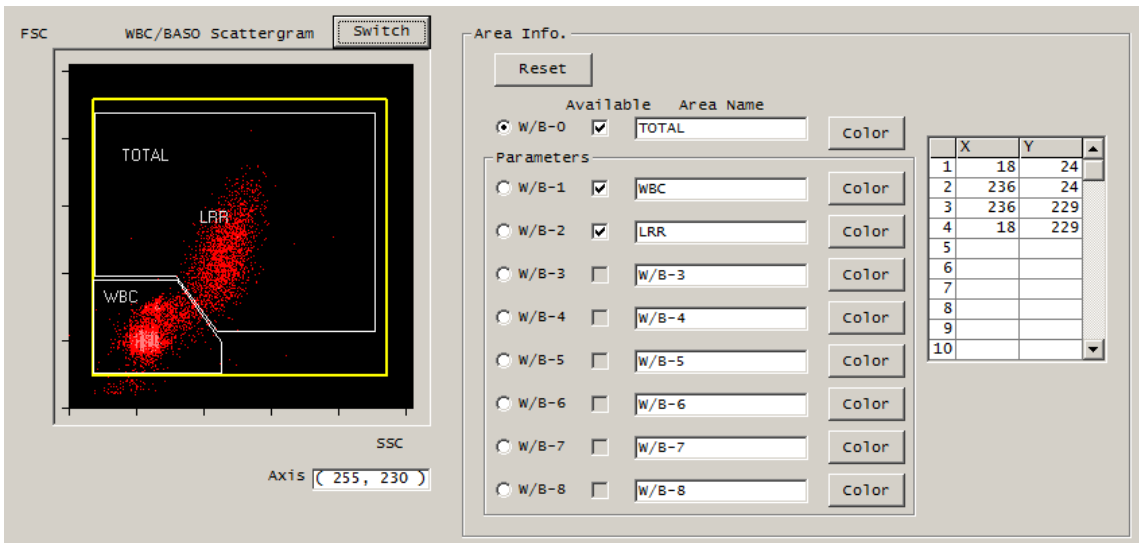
FSC WBC/BASO Scattergram Switch

TOTAL

LRR

WBC

SSC

Axis ( 255, 230 )

Area Info.

Reset

Available Area Name

W/B-0 TOTAL Color

Parameters

W/B-1 WBC Color

W/B-2 LRR Color

W/B-3 W/B-3 Color

W/B-4 W/B-4 Color

W/B-5 W/B-5 Color

W/B-6 W/B-6 Color

W/B-7 W/B-7 Color

W/B-8 W/B-8 Color

| | X | Y |
|---|---|---|
| 1 | 18 | 24 |
| 2 | 236 | 24 |
| 3 | 236 | 229 |
| 4 | 18 | 229 |
| 5 | | |
| 6 | | |
| 7 | | |
| 8 | | |
| 9 | | |
| 10 | | |